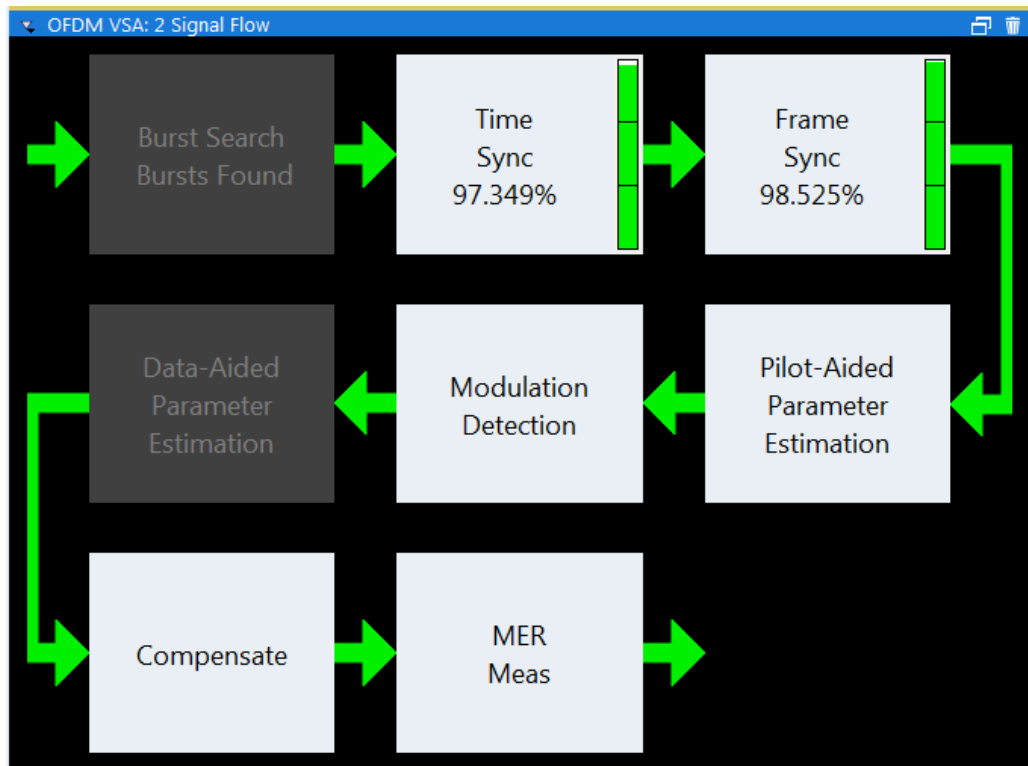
OFDM VSA: 2 Signal Flow

Burst Search
Bursts Found

Time
Sync
97.349%

Frame
Sync
98.525%

Data-Aided
Parameter
Estimation

Modulation
Detection

Pilot-Aided
Parameter
Estimation

Compensate

MER
Meas